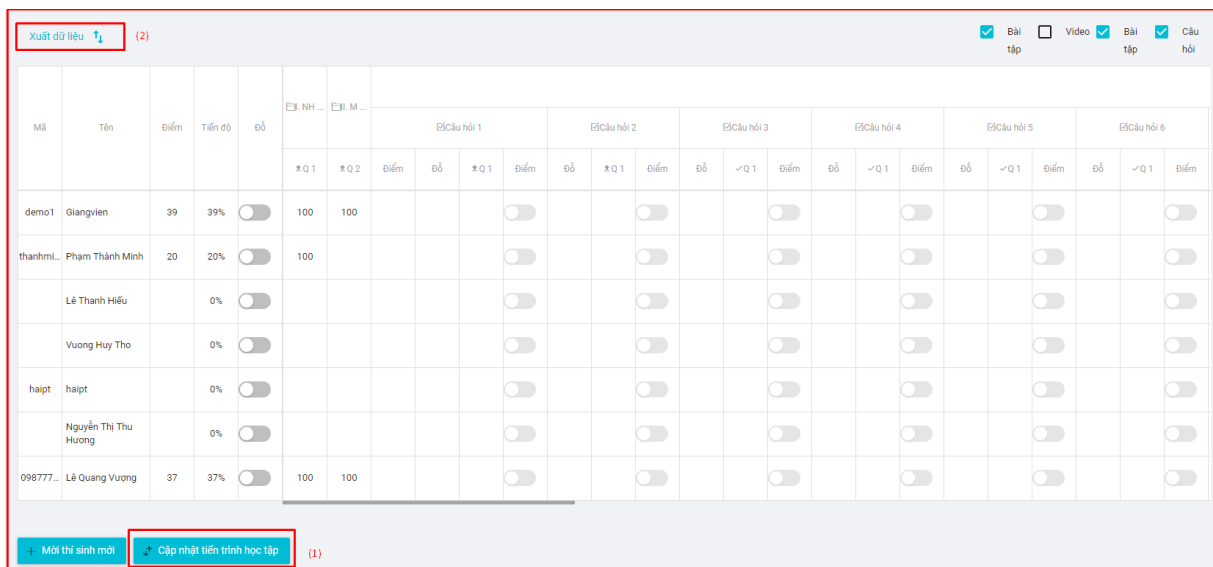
Xuất dữ liệu (2)

Bài tập Video Bài tập Câu hỏi

| Mã | Tên | Điểm | Tiến độ | Đỗ | I. NH ... | II. M ... | Câu hỏi 1 | | | | Câu hỏi 2 | | | Câu hỏi 3 | | | Câu hỏi 4 | | | Câu hỏi 5 | | | Câu hỏi 6 | | |
|---|---|---|---|---|---|---|---|---|---|---|---|---|---|---|---|---|---|---|---|---|---|---|---|---|---|
| | | | | | Q 1 | Q 2 | Điểm | Đỗ | Q 1 | Điểm | Đỗ | Q 1 | Điểm | Đỗ | Q 1 | Điểm | Đỗ | Q 1 | Điểm | Đỗ | Q 1 | Điểm | Đỗ | Q 1 | Điểm |
| demo1 | Giangvien | 39 | 39% | | 100 | 100 | | | | | | | | | | | | | | | | | | | |
| thanhmi... | Phạm Thành Minh | 20 | 20% | | 100 | | | | | | | | | | | | | | | | | | | | |
| | Lê Thanh Hiếu | | 0% | | | | | | | | | | | | | | | | | | | | | | |
| | Vuong Huy Tho | | 0% | | | | | | | | | | | | | | | | | | | | | | |
| haipt | haipt | | 0% | | | | | | | | | | | | | | | | | | | | | | |
| | Nguyễn Thị Thu Hương | | 0% | | | | | | | | | | | | | | | | | | | | | | |
| 098777... | Lê Quang Vượng | 37 | 37% | | 100 | 100 | | | | | | | | | | | | | | | | | | | |

+ Mời thí sinh mới Cập nhật tiến trình học tập (1)